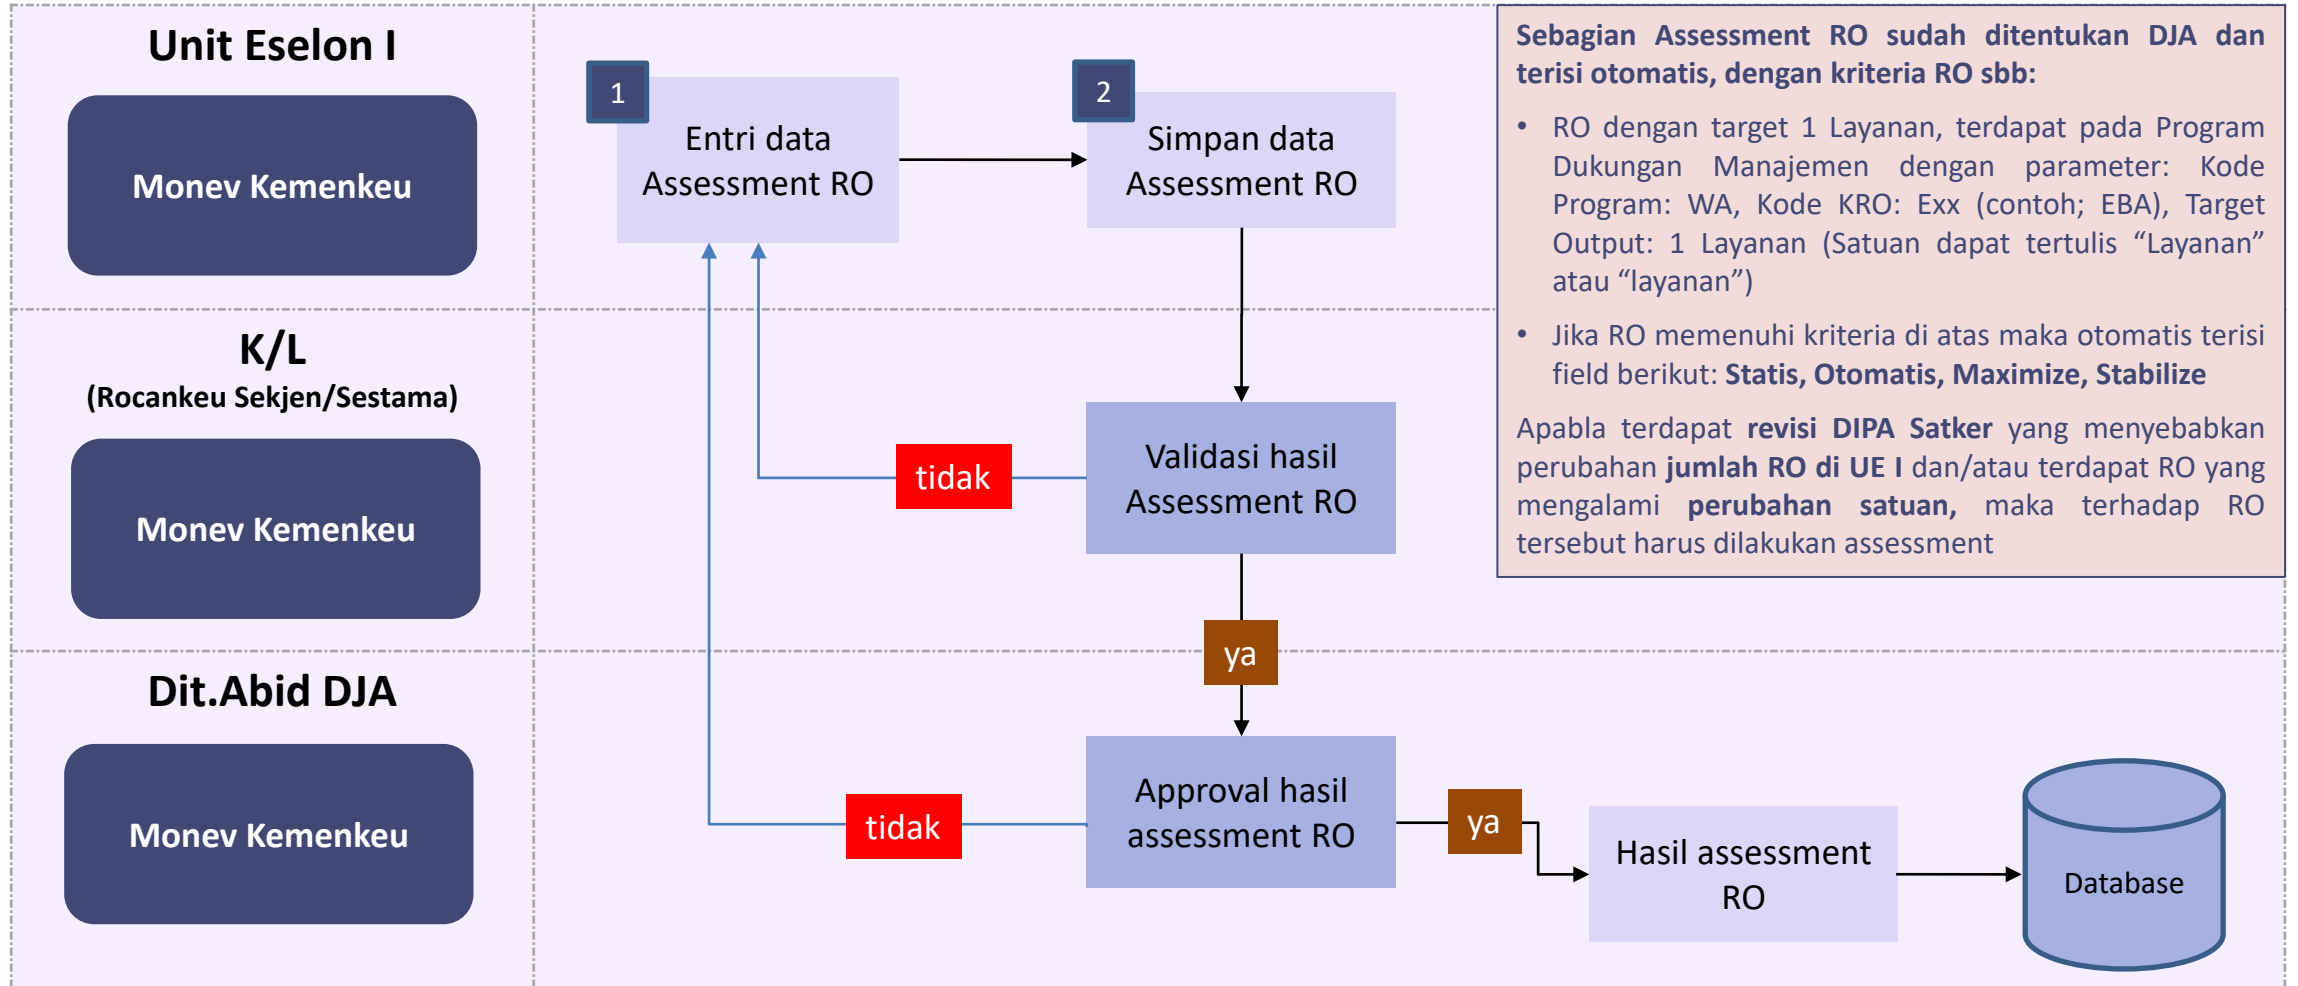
Unit Eselon I

Monev Kemenkeu

K/L
(Rocankeu Sekjen/Sestama)

Monev Kemenkeu

Dit.Abid DJA

Monev Kemenkeu

1

Entri data Assessment RO

2

Simpan data Assessment RO

tidak

Validasi hasil Assessment RO

ya

tidak

Approval hasil assessment RO

ya

Hasil assessment RO

Database

**Sebagian Assessment RO sudah ditentukan DJA dan terisi otomatis, dengan kriteria RO sbb:**

- RO dengan target 1 Layanan, terdapat pada Program Dukungan Manajemen dengan parameter: Kode Program: WA, Kode KRO: Exx (contoh; EBA), Target Output: 1 Layanan (Satuan dapat tertulis “Layanan” atau “layanan”)
- Jika RO memenuhi kriteria di atas maka otomatis terisi field berikut: **Statis, Otomatis, Maximize, Stabilize**

Apabla terdapat **revisi DIPA Satker** yang menyebabkan perubahan **jumlah RO di UE I** dan/atau terdapat RO yang mengalami **perubahan satuan,** maka terhadap RO tersebut harus dilakukan assessment